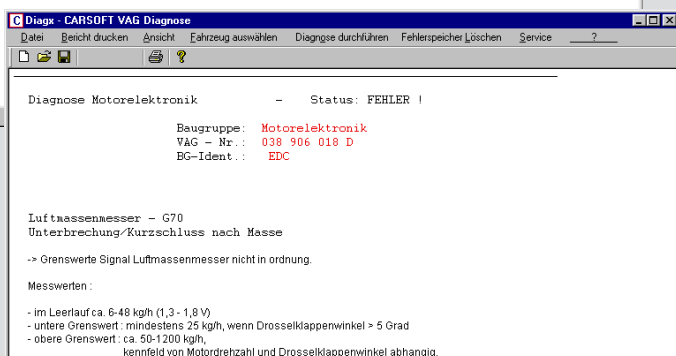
C Diagx - CARSOFT VAG Diagnose

Datei Bericht drucken Ansicht Fahrzeug auswählen Diagnse durchführen Fehlerspeicher Löschen Service ?

Diagnose Motorelektronik – Status: FEHLER !

Baugruppe: Motorelektronik
VAG - Nr.: 038 906 018 D
BG-Ident.: EDC

Luftmassenmesser - G70
Unterbrechung/Kurzschluss nach Masse

-> Grenswerte Signal Luftmassenmesser nicht in ordnung.

Messwerten :

- im Leerlauf ca. 6-48 kg/h (1,3 - 1,8 V)
- untere Grenswert : mindestens 25 kg/h, wenn Drosselklappenwinkel > 5 Grad
- obere Grenswert : ca. 50-1200 kg/h,
kennfeld von Motordrehzahl und Drosselklappenwinkel abhangig.